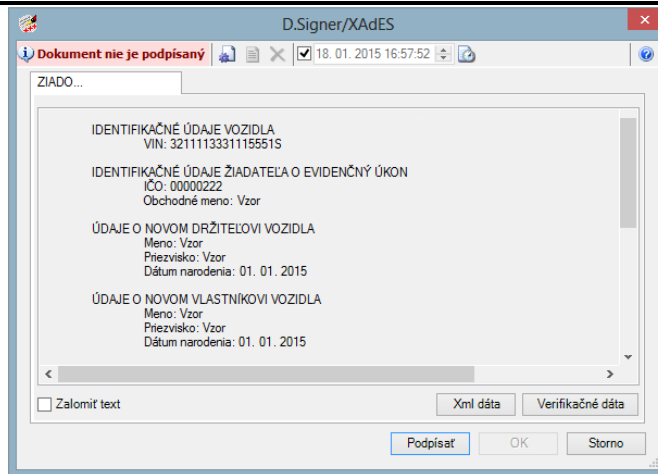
D.Signer/XAdES

Dokument nie je podpísaný

18. 01. 2015 16:57:52

ZIADO...

IDENTIFIKAČNÉ ÚDAJE VOZIDLA
VIN: 3211113331115551S

IDENTIFIKAČNÉ ÚDAJE ŽIADATEĽA O EVIDENČNÝ ÚKON
IČO: 00000222
Obchodné meno: Vzor

ÚDAJE O NOVOM DRŽITEĽOVI VOZIDLA
Meno: Vzor
Priezvisko: Vzor
Dátum narodenia: 01. 01. 2015

ÚDAJE O NOVOM VLASTNÍKOVI VOZIDLA
Meno: Vzor
Priezvisko: Vzor
Dátum narodenia: 01. 01. 2015

Zalomiť text

Xml dáta

Verifikačné dáta

Podpísať

OK

Storno